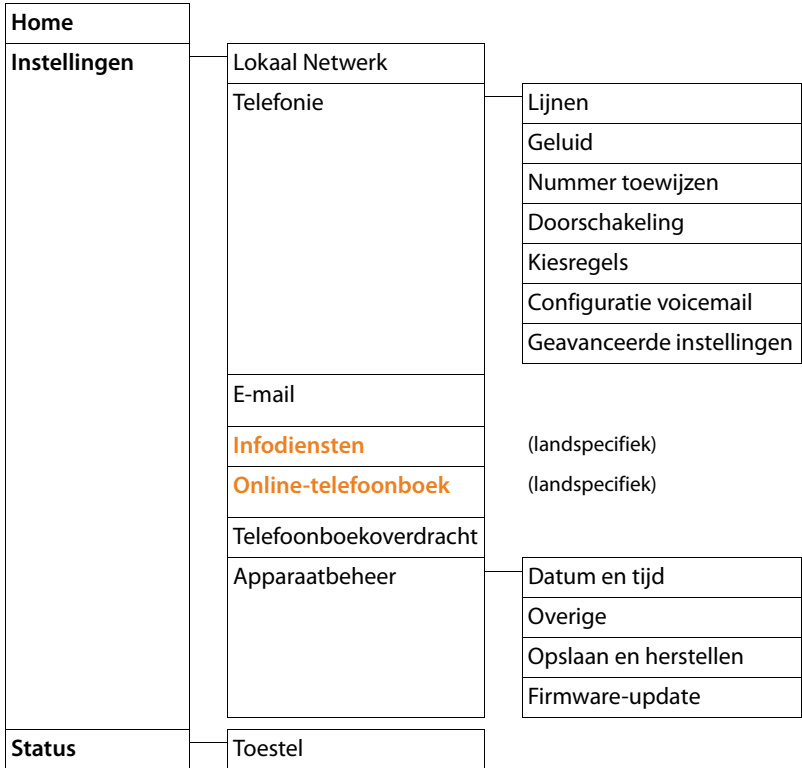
Home
Instellingen
Lokaal Netwerk
Telefonie
Lijnen
Geluid
Nummer toewijzen
Doorschakeling
Kiesregels
Configuratie voicemail
Geavanceerde instellingen
E-mail
Infodiensten
(landspecifiek)
Online-telefoonboek
(landspecifiek)
Telefoonboekoverdracht
Apparaatbeheer
Datum en tijd
Overige
Opslaan en herstellen
Firmware-update
Status
Toestel